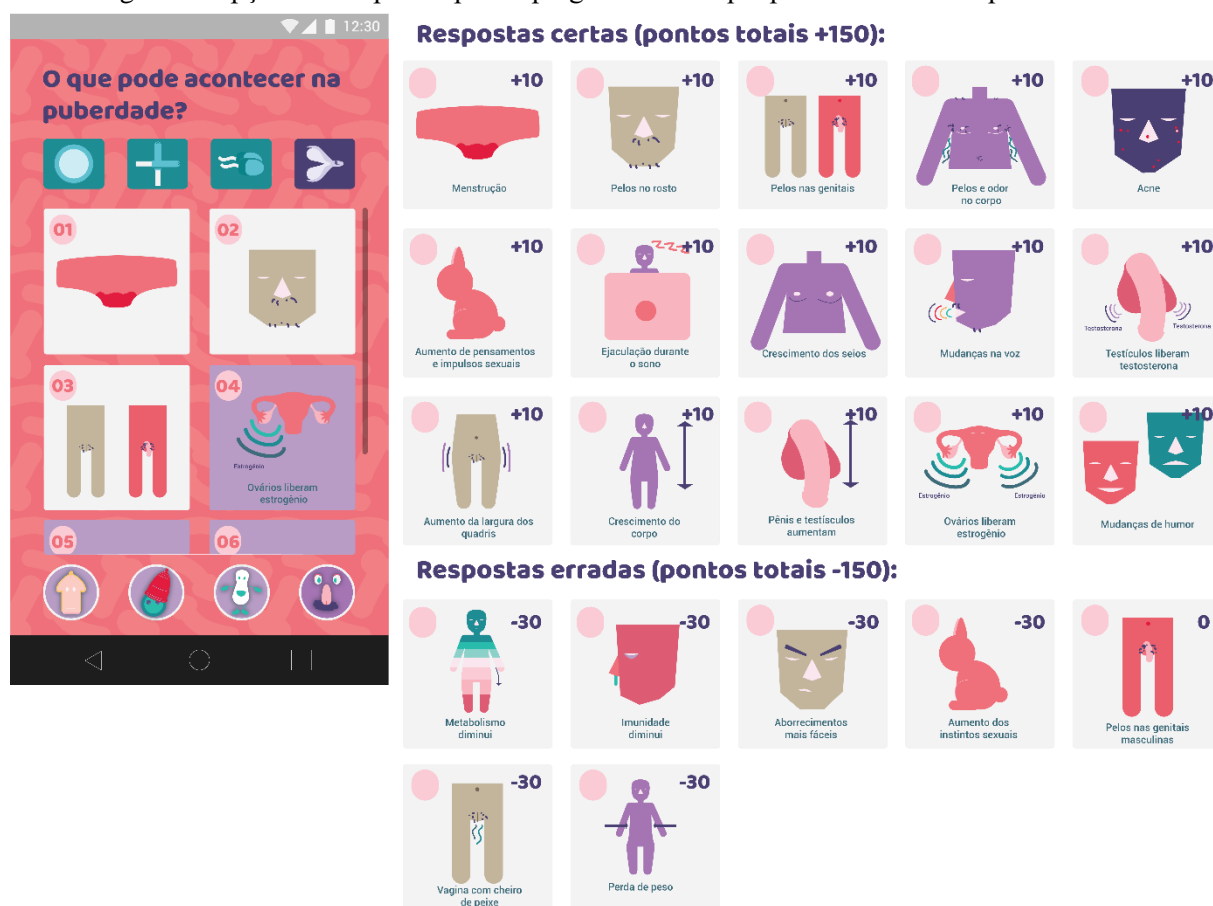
12:30

O que pode acontecer na puberdade?

01

02

03

04

Estrogênio

Ovários liberam estrogênio

05

06

Respostas certas (pontos totais +150):

+10
Menstruação

+10
Pelos no rosto

+10
Pelos nas genitais

+10
Pelos e odor no corpo

+10
Acne

+10
Aumento de pensamentos e impulsos sexuais

+10
Ejaculação durante o sono

+10
Crescimento dos seios

+10
Mudanças na voz

+10
Testosterona
Testosterona
Testículos liberam testosterona

+10
Aumento da largura dos quadris

+10
Crescimento do corpo

+10
Pênis e testículos aumentam

+10
Estrogênio
Estrogênio
Ovários liberam estrogênio

+10
Mudanças de humor

Respostas erradas (pontos totais -150):

-30
Metabolismo diminui

-30
Imunidade diminui

-30
Aborrecimentos mais fáceis

-30
Aumento dos instintos sexuais

0
Pelos nas genitais masculinas

-30
Vagina com cheiro de peixe

-30
Perda de peso